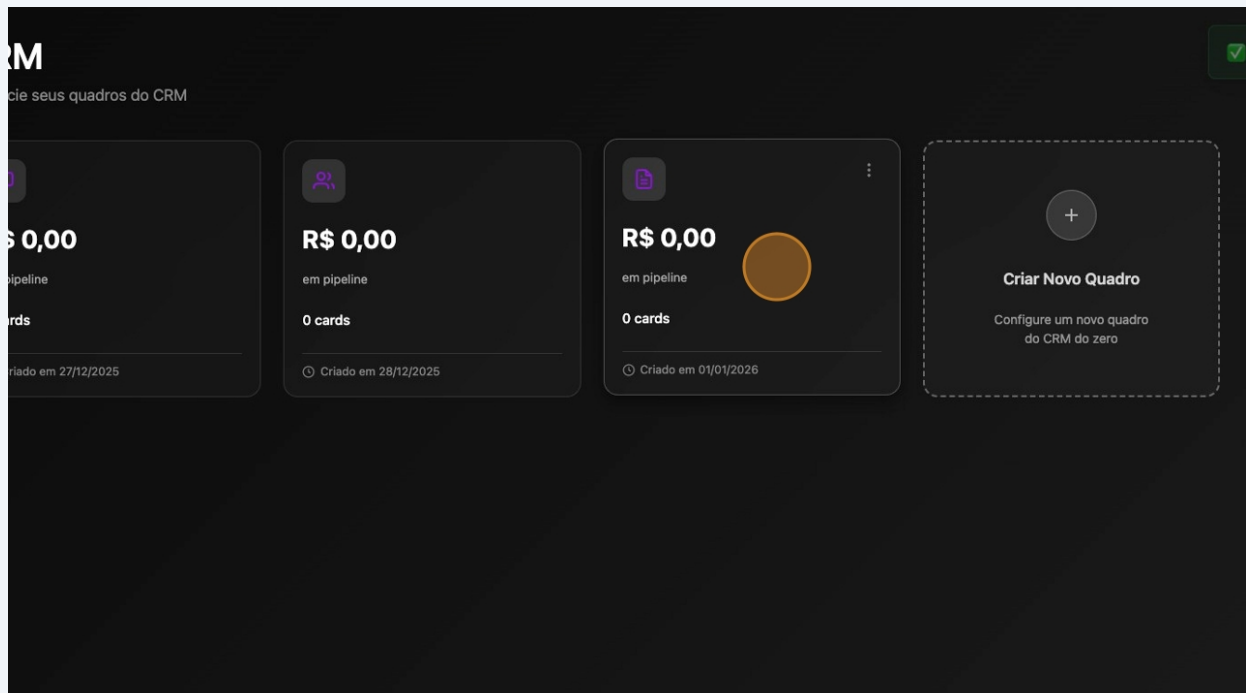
RM

cie seus quadros do CRM

$ 0,00

pipeline

rds

riado em 27/12/2025

R$ 0,00

em pipeline

0 cards

Criado em 28/12/2025

R$ 0,00

em pipeline

0 cards

Criado em 01/01/2026

+

Criar Novo Quadro

Configure um novo quadro do CRM do zero